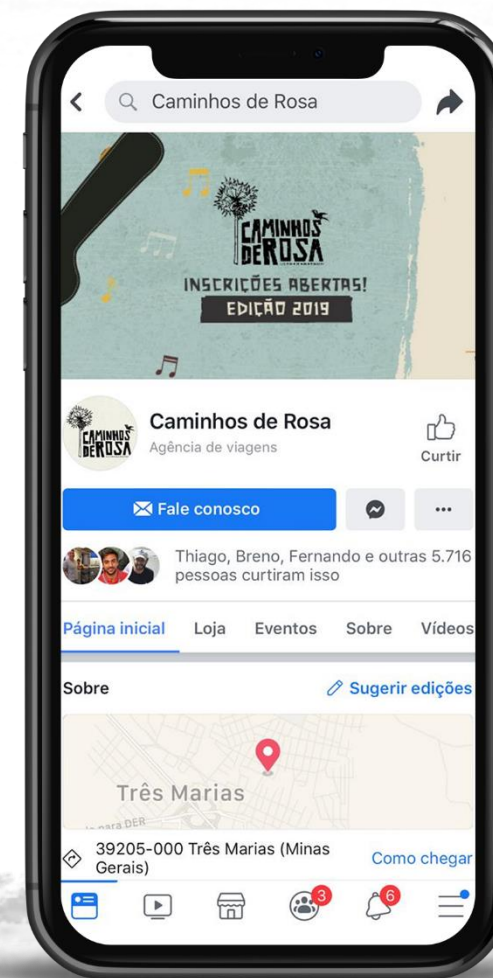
Caminhos de Rosa

CAMINHOS DE ROSA
INSCRIÇÕES ABERTAS!
EDIÇÃO 2019

CAMINHOS DE ROSA
Caminhos de Rosa
Agência de viagens
Curtir

Fale conosco
...

Thiago, Breno, Fernando e outras 5.716 pessoas curtiram isso

Página inicial Loja Eventos Sobre Vídeos

Sobre
Sugerir edições

Três Marias

39205-000 Três Marias (Minas Gerais)
Como chegar

3
6